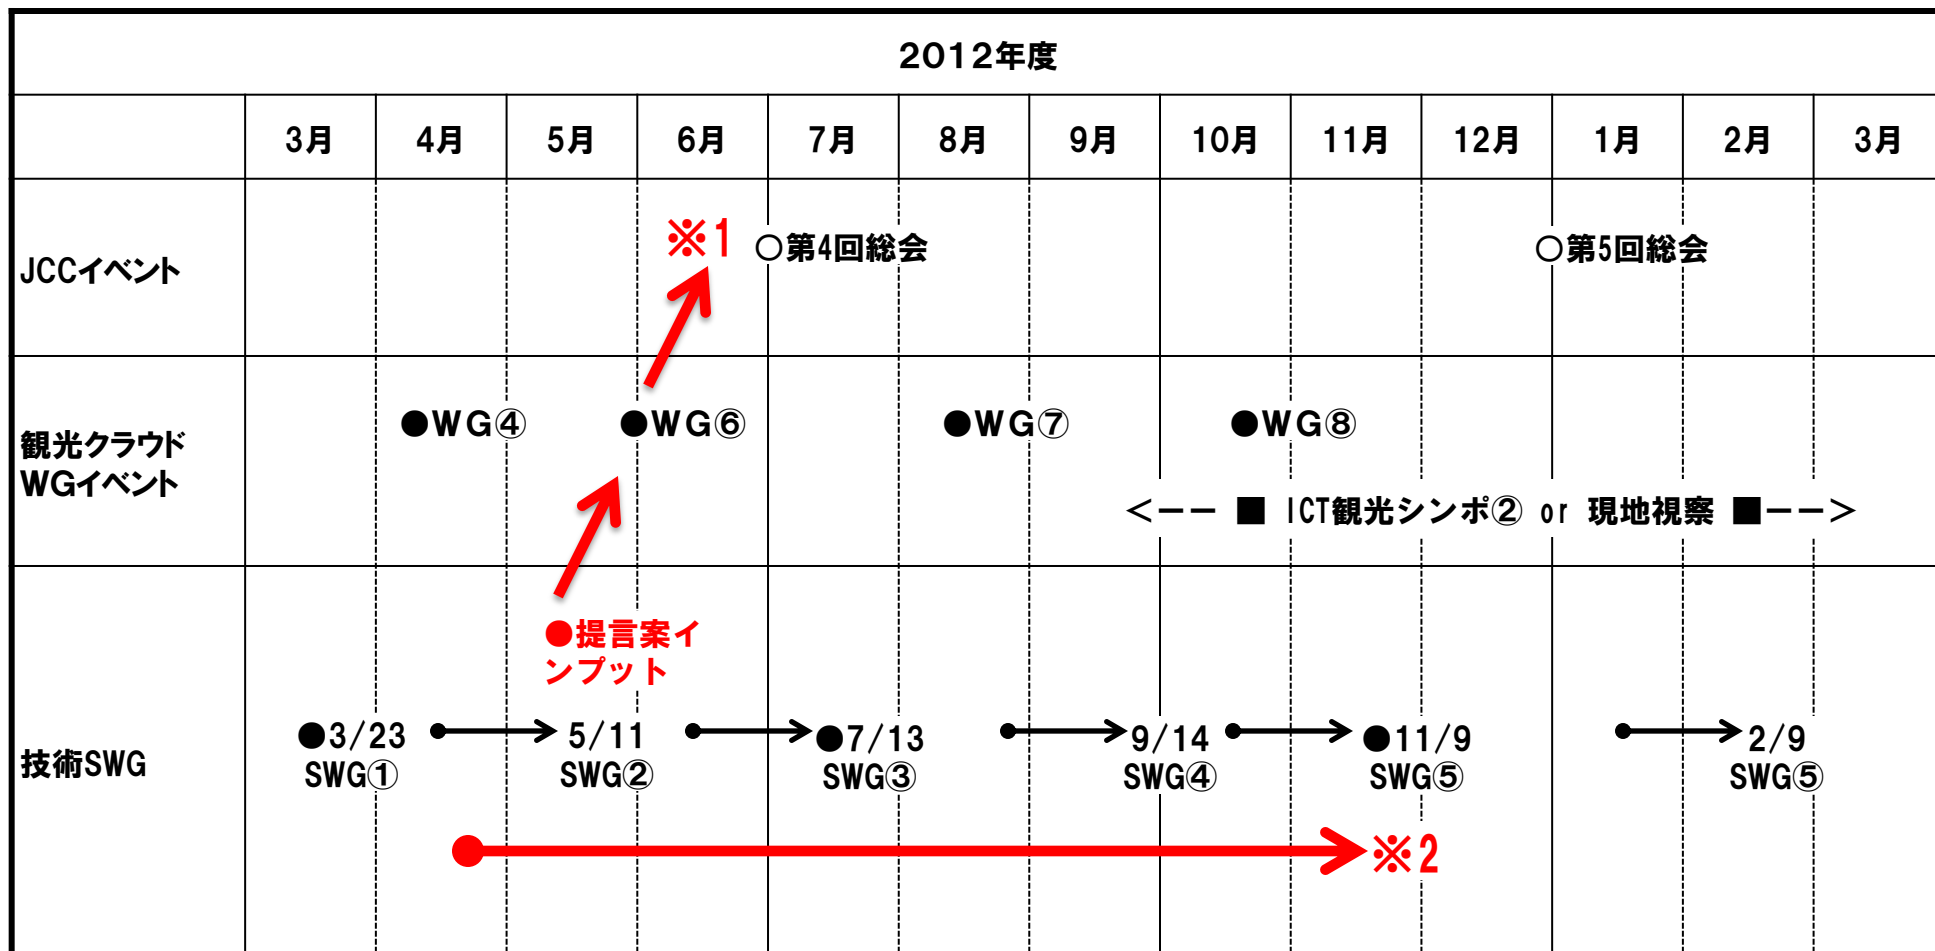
2012年度

| | 3月 | 4月 | 5月 | 6月 | 7月 | 8月 | 9月 | 10月 | 11月 | 12月 | 1月 | 2月 | 3月 |
|---|---|---|---|---|---|---|---|---|---|---|---|---|---|
| JCCイベント | | | | ※1 | ○第4回総会 | | | | | | ○第5回総会 | | |
| 観光クラウドWGイベント | | ●WG④ | | ●WG⑥ | | | ●WG⑦ | | ●WG⑧ | | | | |
| 技術SWG | ●3/23 SWG① | | 5/11 SWG② | | ●7/13 SWG③ | | | 9/14 SWG④ | ●11/9 SWG⑤ | | | 2/9 SWG⑤ | |

<ーー ■ ICT観光シンポ② or 現地視察 ■ーー>

●提言案インプット

※2